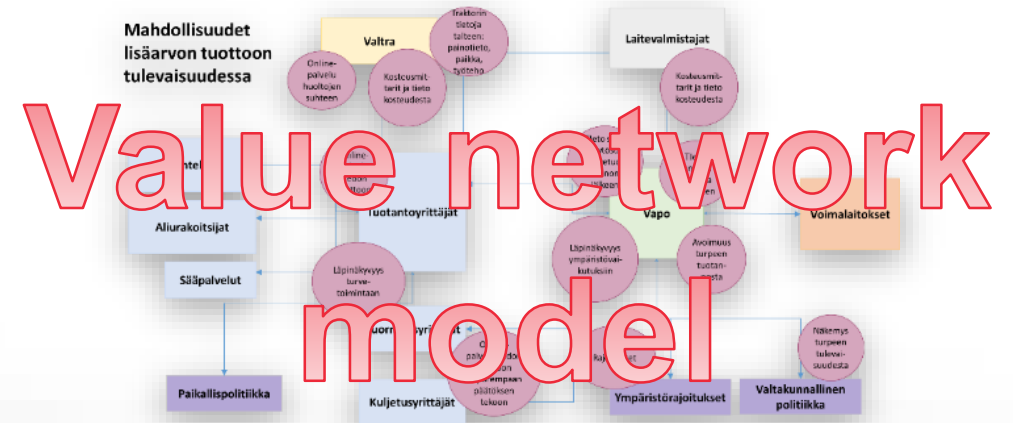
Mahdollisuudet lisäarvon tuottoon tulevaisuudessa

Value network model

Valtra

Traktorin tietoja talteen: painotieto, paikka, työteho

Online-palvelu huoltojen suhteen

Kosteusmittarit ja tieto kosteudesta

Laitevalmistajat

Kosteusmittarit ja tieto kosteudesta

Aliurakoitsijat

Tuotantoyrittäjät

Vapo

Voimalaitokset

Sääpalvelut

Läpinäkyvyys turvetoimintaan

Läpinäkyvyys ympäristövaikutuksiin

Avoimuus turpeen tuotantoon

Paikallispolitiikka

Kuljetusyrittäjät

Ympäristörajoitukset

Valtakunnallinen politiikka

Näkemys turpeen tulevaisuudesta

päätöksen tekoon